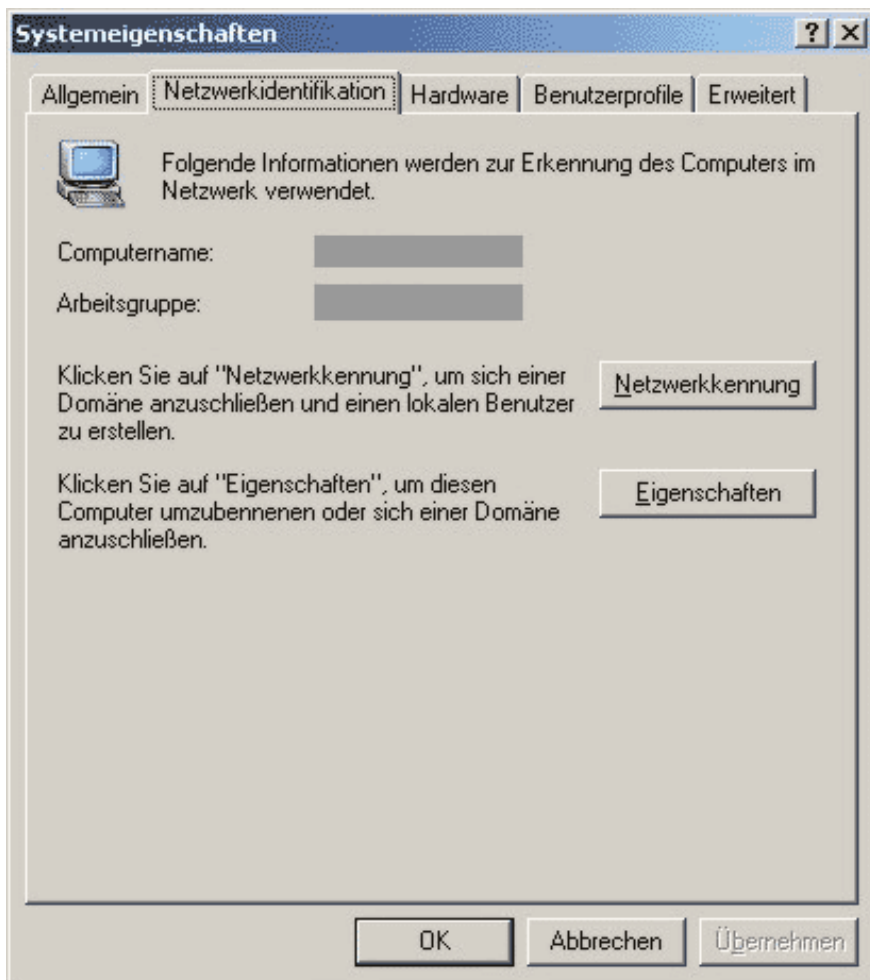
Systemeigenschaften ? X

Allgemein Netzwerkidentifikation Hardware Benutzerprofile Erweitert

Folgende Informationen werden zur Erkennung des Computers im Netzwerk verwendet.

Computername:

Arbeitsgruppe:

Klicken Sie auf "Netzwerkkennung", um sich einer Domäne anzuschließen und einen lokalen Benutzer zu erstellen.

Netzwerkkennung

Klicken Sie auf "Eigenschaften", um diesen Computer umzubennenen oder sich einer Domäne anzuschließen.

Eigenschaften

OK Abbrechen Übernehmen